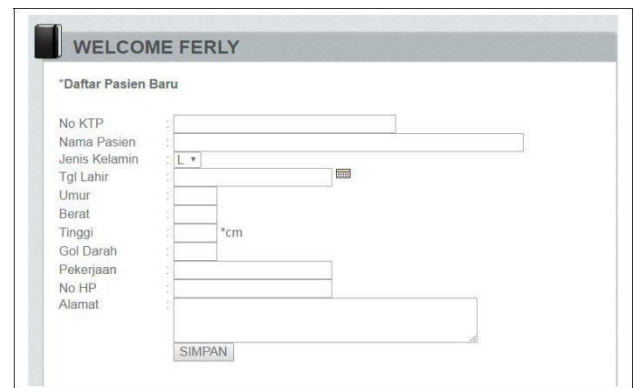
WELCOME FERLY

*Daftar Pasien Baru

| | | |
|---|---|---|
| No KTP | : | |
| Nama Pasien | : | |
| Jenis Kelamin | : | L ▾ |
| Tgl Lahir | : | |
| Umur | : | |
| Berat | : | |
| Tinggi | : | *cm |
| Gol Darah | : | |
| Pekerjaan | : | |
| No HP | : | |
| Alamat | : | |

SIMPAN